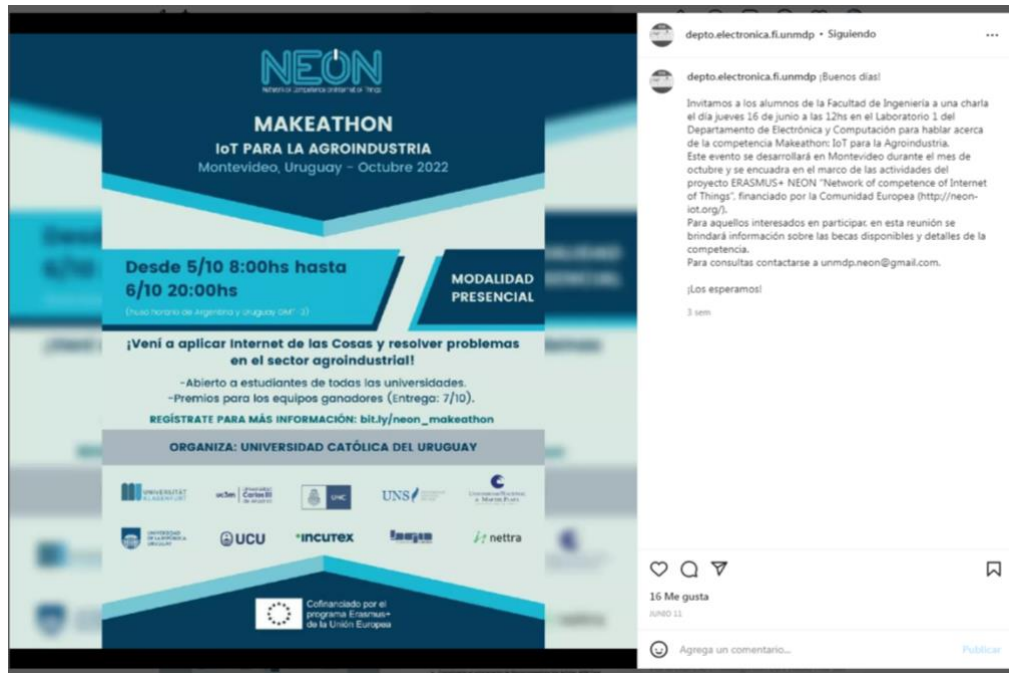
NEON
Network of Competence on Internet of Things

MAKEATHON
IoT PARA LA AGROINDUSTRIA
Montevideo, Uruguay - Octubre 2022

Desde 5/10 8:00hs hasta 6/10 20:00hs
(huso horario de Argentina y Uruguay GMT -3)

MODALIDAD PRESENCIAL

¡Vení a aplicar Internet de las Cosas y resolver problemas en el sector agroindustrial!

-Abierto a estudiantes de todas las universidades.
-Premios para los equipos ganadores (Entrega: 7/10).

REGÍSTRATE PARA MÁS INFORMACIÓN: bit.ly/neon_makeathon

ORGANIZA: UNIVERSIDAD CATÓLICA DEL URUGUAY

UNIVERSITÄT KLAGENFURT
uc3m Universidad Carlos III de Madrid
UNC
UNS
Universidad Nacional de Mar del Plata
Universidad de la República Uruguay
UCU
incutex
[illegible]
nettra

Cofinanciado por el programa Erasmus+ de la Unión Europea

depto.electronica.fi.unmdp • Siguiendo
...

depto.electronica.fi.unmdp ¡Buenos días!

Invitamos a los alumnos de la Facultad de Ingeniería a una charla el día jueves 16 de junio a las 12hs en el Laboratorio 1 del Departamento de Electrónica y Computación para hablar acerca de la competencia Makeathon: IoT para la Agroindustria.
Este evento se desarrollará en Montevideo durante el mes de octubre y se encuadra en el marco de las actividades del proyecto ERASMUS+ NEON "Network of competence of Internet of Things", financiado por la Comunidad Europea (http://neon-iot.org/).
Para aquellos interesados en participar, en esta reunión se brindará información sobre las becas disponibles y detalles de la competencia.
Para consultas contactarse a unmdp.neon@gmail.com.

¡Los esperamos!

3 sem

16 Me gusta
JUNIO 11

Agrega un comentario...
Publicar